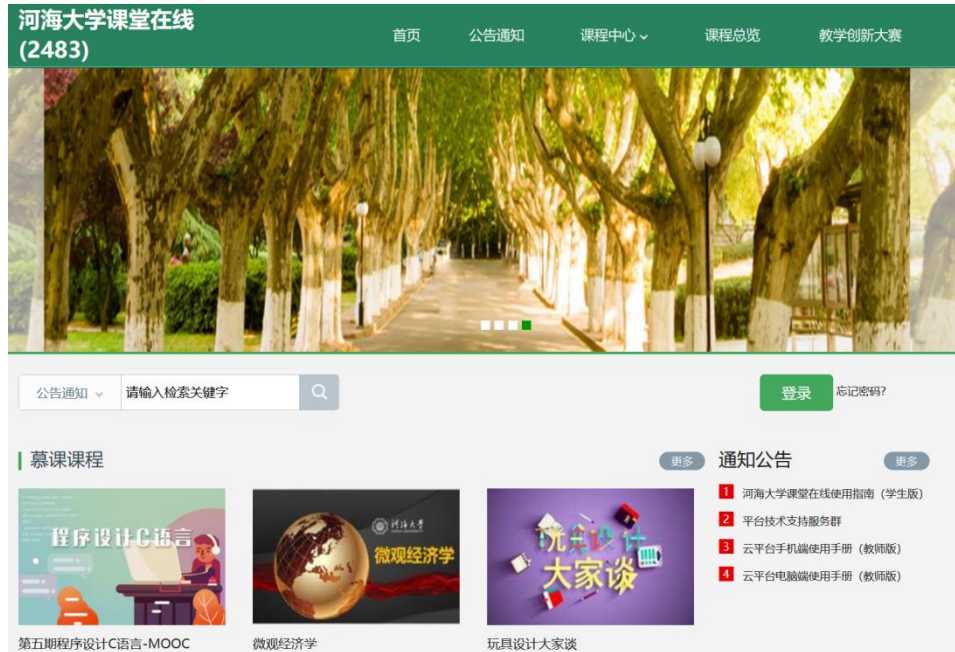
河海大学课堂在线(2483)

首页 公告通知 课程中心 课程总览 教学创新大赛

公告通知 请输入检索关键字

登录 忘记密码?

慕课课程 更多

程序设计C语言

河海大学 微观经济学

玩具设计大家谈

第五期程序设计C语言-MOOC

微观经济学

玩具设计大家谈

通知公告 更多

1 河海大学课堂在线使用指南（学生版）

2 平台技术支持服务群

3 云平台手机端使用手册（教师版）

4 云平台电脑端使用手册（教师版）